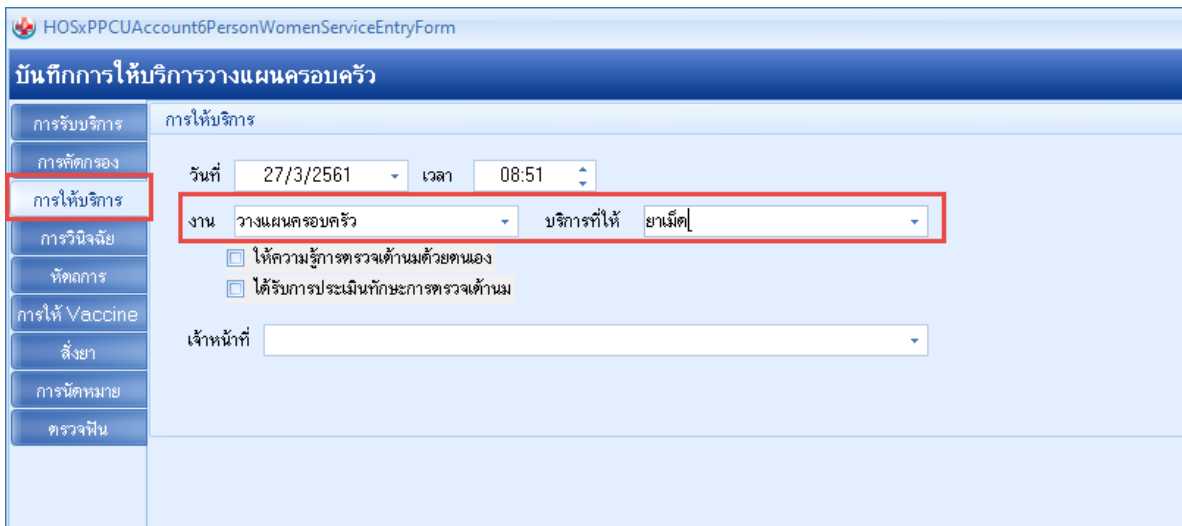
HOSxPPCUAccount6PersonWomenServiceEntryForm

บันทึกการให้บริการวางแผนครอบครัว

การรับบริการ
การคัดกรอง
การให้บริการ
การวินิจฉัย
หัตถการ
การให้ Vaccine
สั่งยา
การนัดหมาย
ตรวจฟัน

การให้บริการ

วันที่ 27/3/2561 เวลา 08:51

งาน วางแผนครอบครัว บริการที่ให้ ยาเม็ด

ให้ความรู้การตรวจเต้านมด้วยตนเอง
ได้รับการประเมินทักษะการตรวจเต้านม

เจ้าหน้าที่